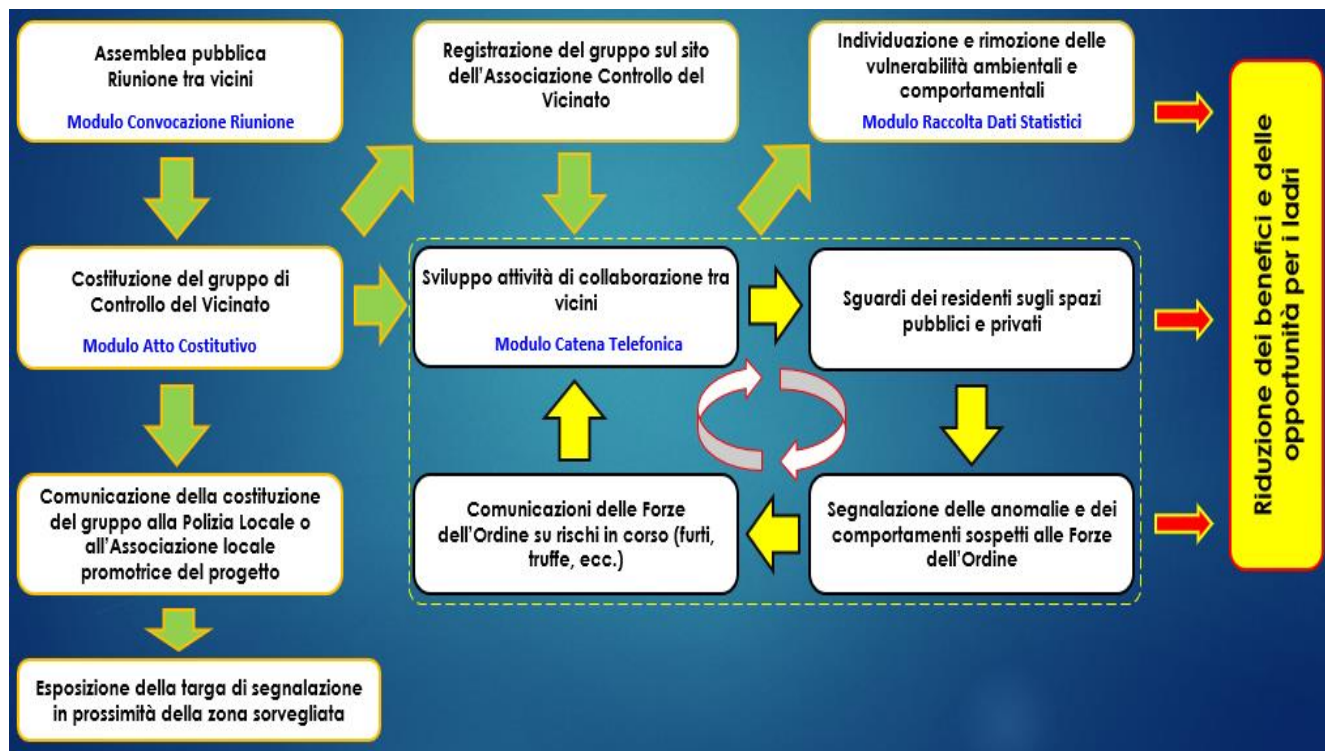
Assemblea pubblica
Riunione tra vicini

Modulo Convocazione Riunione

Registrazione del gruppo sul sito dell'Associazione Controllo del Vicinato

Individuazione e rimozione delle vulnerabilità ambientali e comportamentali

Modulo Raccolta Dati Statistici

Riduzione dei benefici e delle opportunità per i ladri

Costituzione del gruppo di Controllo del Vicinato

Modulo Atto Costitutivo

Sviluppo attività di collaborazione tra vicini

Modulo Catena Telefonica

Sguardi dei residenti sugli spazi pubblici e privati

Comunicazione della costituzione del gruppo alla Polizia Locale o all'Associazione locale promotrice del progetto

Comunicazioni delle Forze dell'Ordine su rischi in corso (furti, truffe, ecc.)

Segnalazione delle anomalie e dei comportamenti sospetti alle Forze dell'Ordine

Esposizione della targa di segnalazione in prossimità della zona sorvegliata